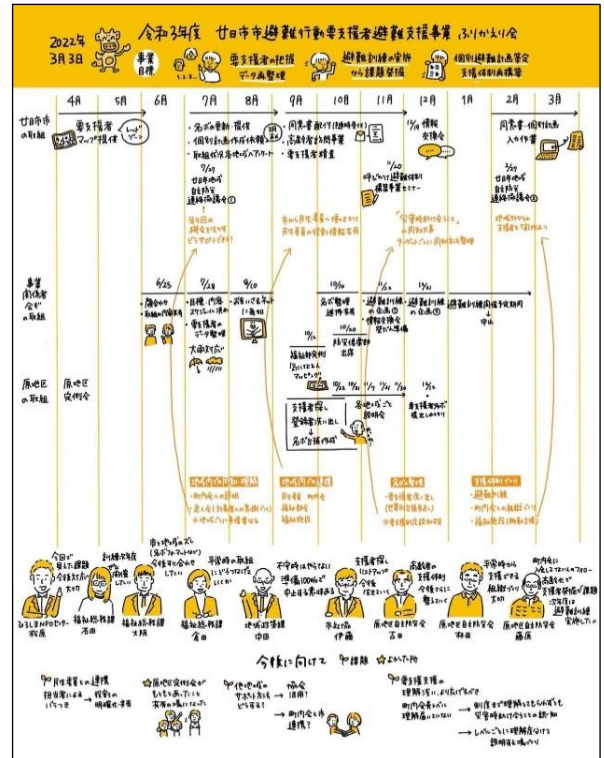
2022年 3月3日

令和3年度 廿日市市避難行動要支援者避難支援事業 ふりかえり会

事業目標

要支援者の把握 データ整理

避難訓練の実施から課題整理

個別避難計画策定 支援体制構築

4月 5月 6月 7月 8月 9月 10月 11月 12月 1月 2月 3月

廿日市市の取組

要支援者マップ提供

名簿の更新・提供

個別計画作成依頼

取組状況アンケート

7/27 廿日市地域自主防災連絡協議会①

同意書の取り付け

高齢者自身アンケート

要支援者調査

12/14 情報交換会

11/20 呼びかけ避難訓練

同意書・個別計画入力作業

2/27 廿日市地域自主防災連絡協議会②

事業関係者会の取組

6/25

7/28

9/10

10/10

11/21

11/13

12/1

地区の取組

原地区 実行会

原地区の取組

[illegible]

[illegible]

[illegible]

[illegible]

ひろしまNPOセンター 松原

福祉活動推進員 石田

福祉活動推進員 大坂

福祉部長 倉田

地域の防災担当 中田

平松地区 伊藤

原地区自治会 石田

原地区自治会 林田

原地区自治会 藤原

今後に向けて 課題 よかった所

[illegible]